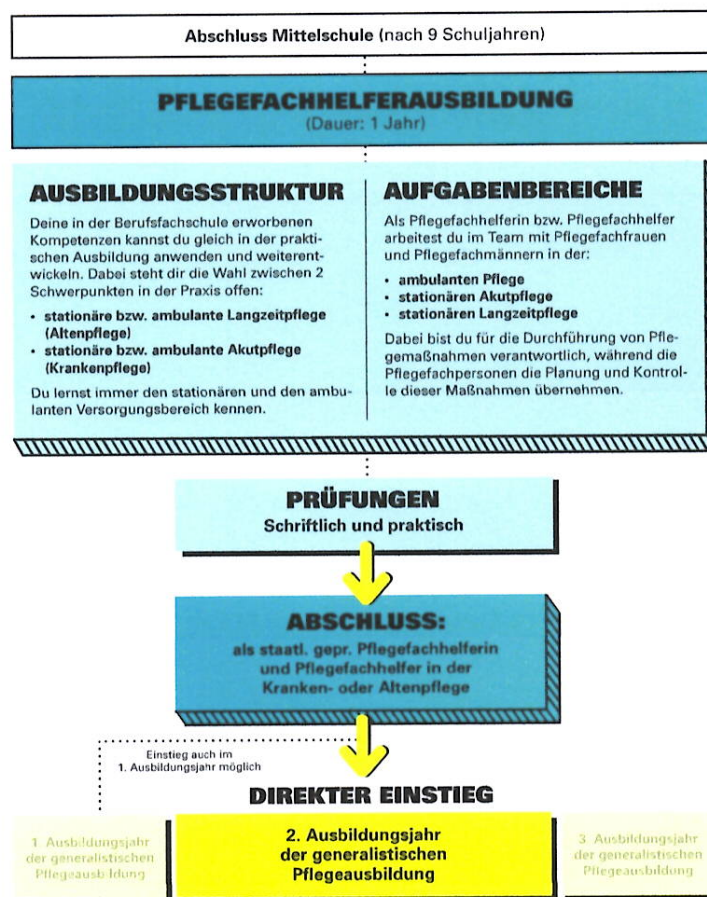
**Abschluss Mittelschule** (nach 9 Schuljahren)

PFLEGEFACHHELFERAUSBILDUNG
(Dauer: 1 Jahr)

AUSBILDUNGSSTRUKTUR

Deine in der Berufsfachschule erworbenen Kompetenzen kannst du gleich in der praktischen Ausbildung anwenden und weiterentwickeln. Dabei steht dir die Wahl zwischen 2 Schwerpunkten in der Praxis offen:

- **stationäre bzw. ambulante Langzeitpflege (Altenpflege)**
- **stationäre bzw. ambulante Akutpflege (Krankenpflege)**

Du lernst immer den stationären und den ambulanten Versorgungsbereich kennen.

AUFGABENBEREICHE

Als Pflegefachhelferin bzw. Pflegefachhelfer arbeitest du im Team mit Pflegefachfrauen und Pflegefachmännern in der:

- **ambulanten Pflege**
- **stationären Akutpflege**
- **stationären Langzeitpflege**

Dabei bist du für die Durchführung von Pflegemaßnahmen verantwortlich, während die Pflegefachpersonen die Planung und Kontrolle dieser Maßnahmen übernehmen.

PRÜFUNGEN
Schriftlich und praktisch

ABSCHLUSS:
als staatl. gepr. Pflegefachhelferin und Pflegefachhelfer in der Kranken- oder Altenpflege

Einstieg auch im 1. Ausbildungsjahr möglich

DIREKTER EINSTIEG

1. Ausbildungsjahr der generalistischen Pflegeausbildung

2. Ausbildungsjahr der generalistischen Pflegeausbildung

3. Ausbildungsjahr der generalistischen Pflegeausbildung